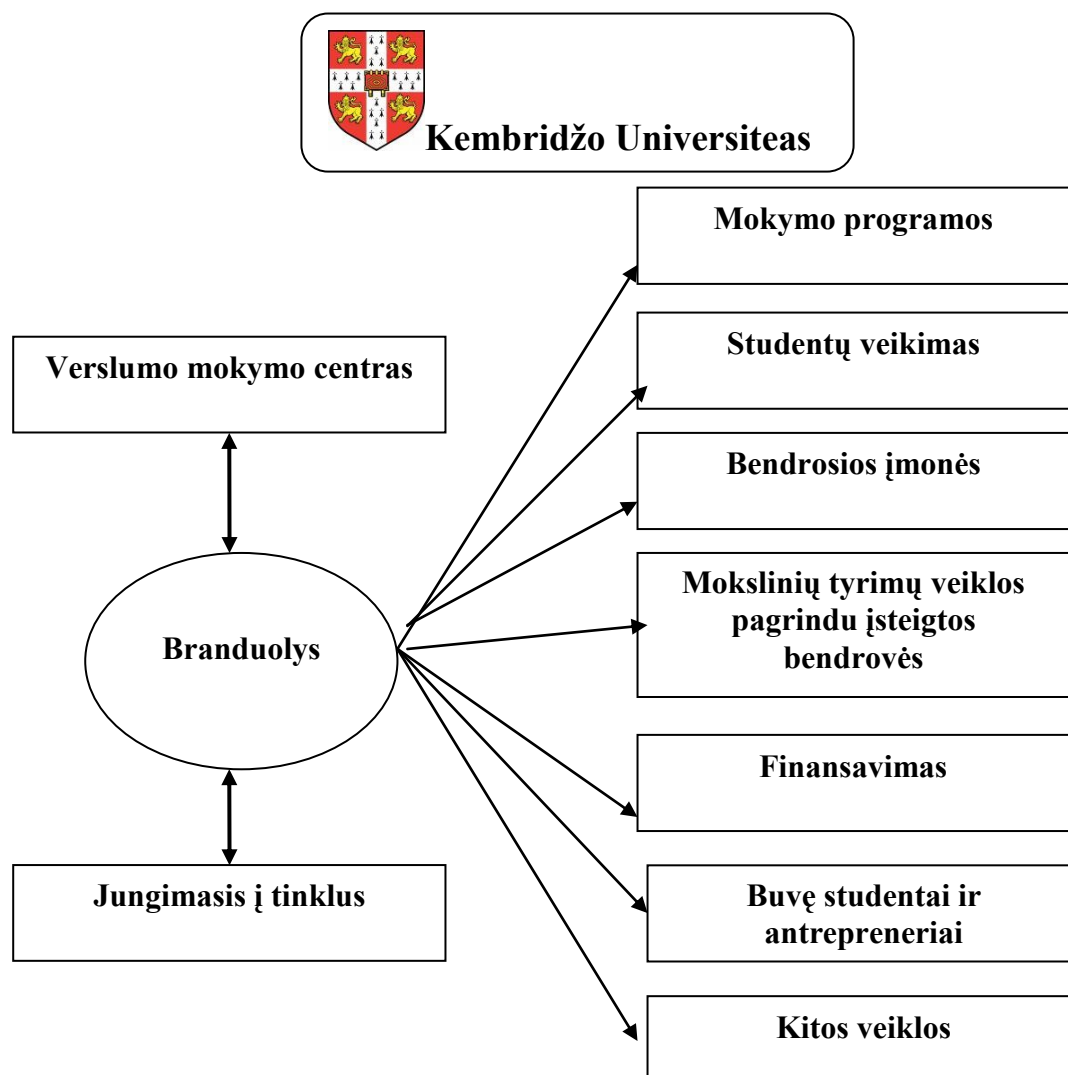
Kembridžo Universiteas

Verslumo mokymo centras

Branduolys

Jungimasis į tinklus

Mokymo programos

Studentų veikimas

Bendrosios įmonės

Mokslinių tyrimų veiklos pagrindu įsteigtos bendrovės

Finansavimas

Buvę studentai ir antrepreneriai

Kitos veiklos